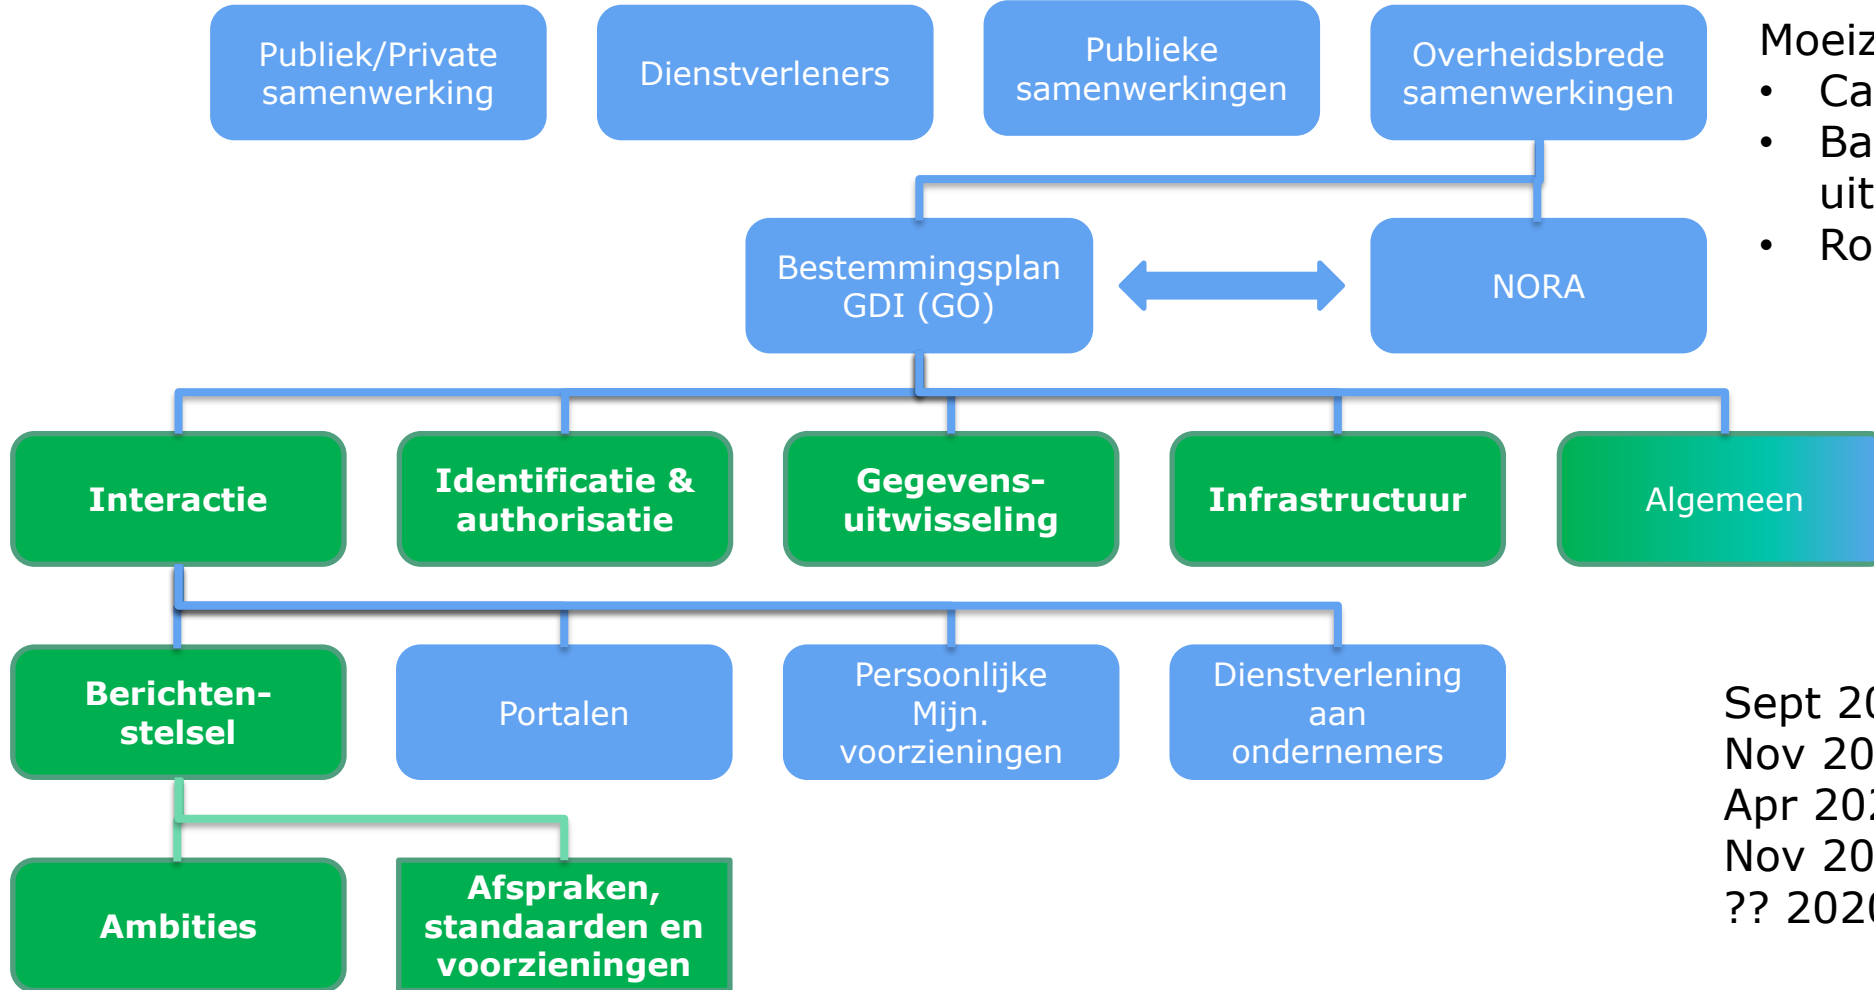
Publiek/Private samenwerking

Dienstverleners

Publieke samenwerkingen

Overheidsbrede samenwerkingen

Moeiz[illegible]
• Ca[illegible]
• Ba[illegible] uit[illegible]
• Ro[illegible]

Bestemmingsplan GDI (GO)

NORA

Interactie

Identificatie & authorisatie

Gegevens-uitwisseling

Infrastructuur

Algemeen

Berichten-stelsel

Portalen

Persoonlijke Mijn. voorzieningen

Dienstverlening aan ondernemers

Sept 20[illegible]
Nov 20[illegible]
Apr 20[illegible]
Nov 20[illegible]
?? 202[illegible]

Ambities

Afspraken, standaarden en voorzieningen